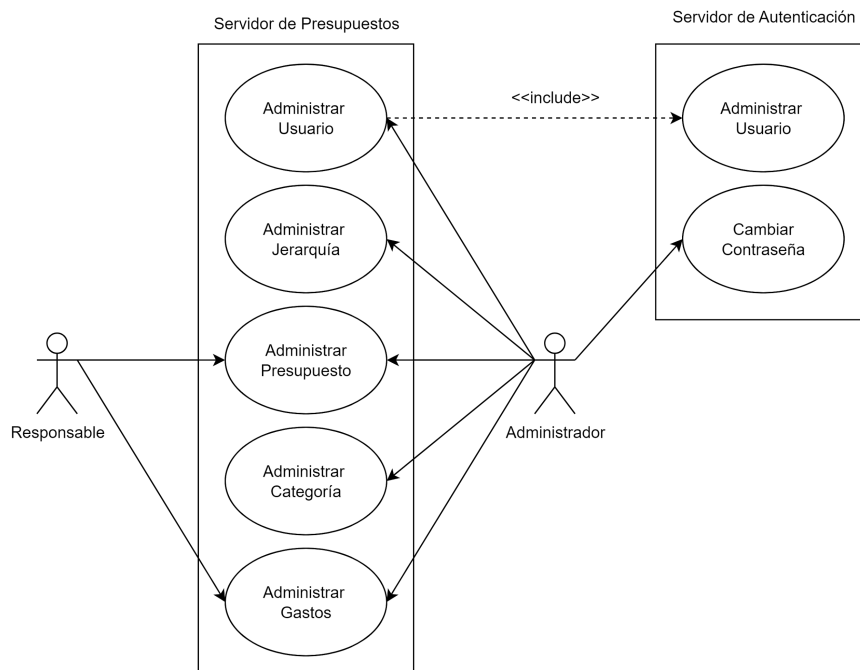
Servidor de Presupuestos

Servidor de Autenticación

Administrar Usuario

<<include>>

Administrar Usuario

Administrar Jerarquía

Cambiar Contraseña

Administrar Presupuesto

Responsable

Administrador

Administrar Categoría

Administrar Gastos